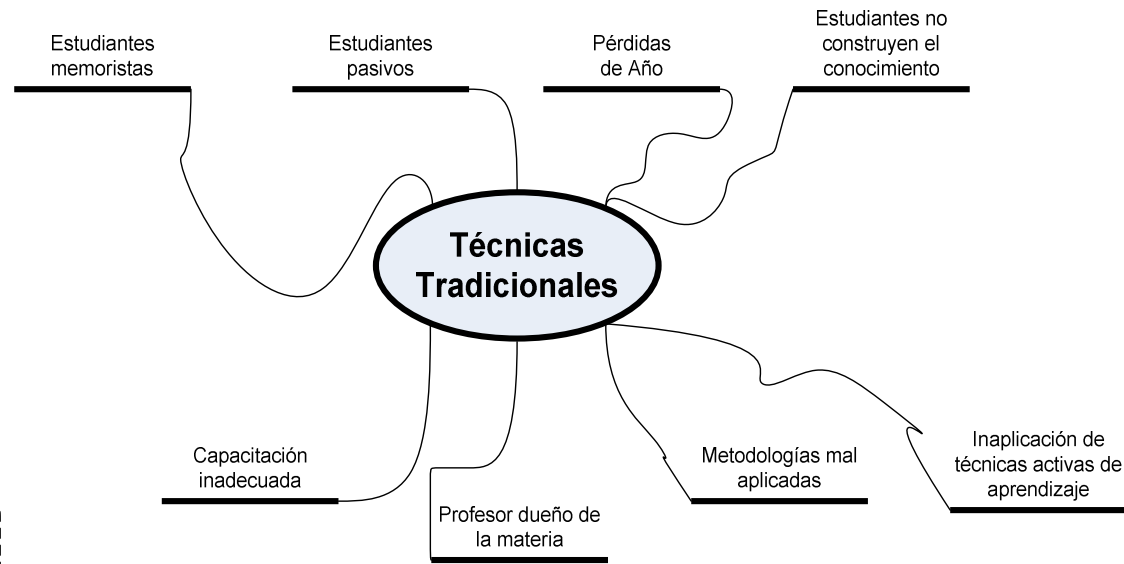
Estudiantes memoristas

Estudiantes pasivos

Pérdidas de Año

Estudiantes no construyen el conocimiento

Técnicas Tradicionales

Capacitación inadecuada

Profesor dueño de la materia

Metodologías mal aplicadas

Inaplicación de técnicas activas de aprendizaje